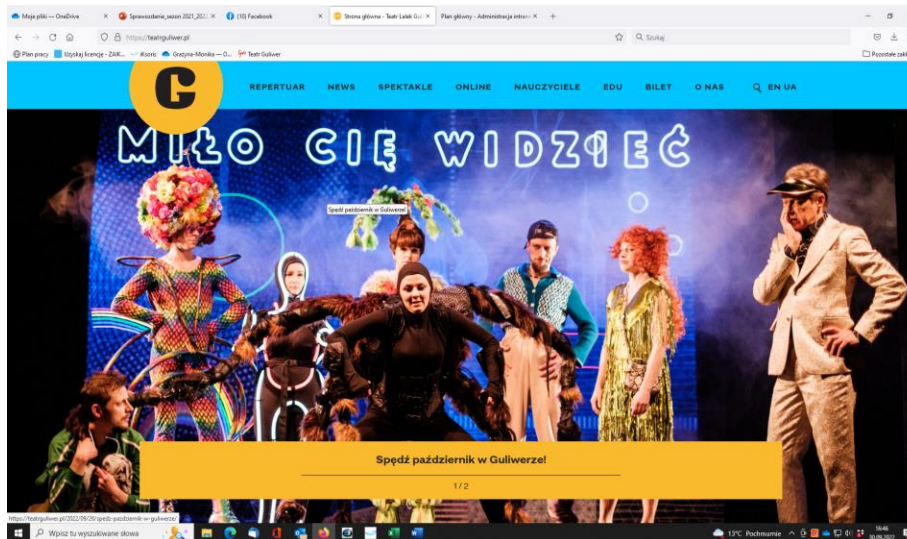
Moje pliki — OneDrive × Sprawozdanie_sezon 2021_2022 × (10) Facebook × Strona główna - Teatr Lalek Gul × Plan główny - Administracja intra × +

https://teatrguliwer.pl

Szukaj

Plan pracy Uzyskaj licencje - ZAiK... Kooris Grażyna-Monika — O... Teatr Guliwer

Pozostałe zakł

G

REPERTUAR NEWS SPEKTAKLE ONLINE NAUCZYCIELE EDU BILET O NAS EN UA

MIŁO CIĘ WIDZIEĆ

Spędź październik w Guliwerze!

Spędź październik w Guliwerze!

1 / 2

https://teatrguliwer.pl/2022/09/29/spedz-pazdziernik-w-guliwerze/

Wpisz tu wyszukiwane słowa

13°C Pochmurnie

16:46
30.09.2022